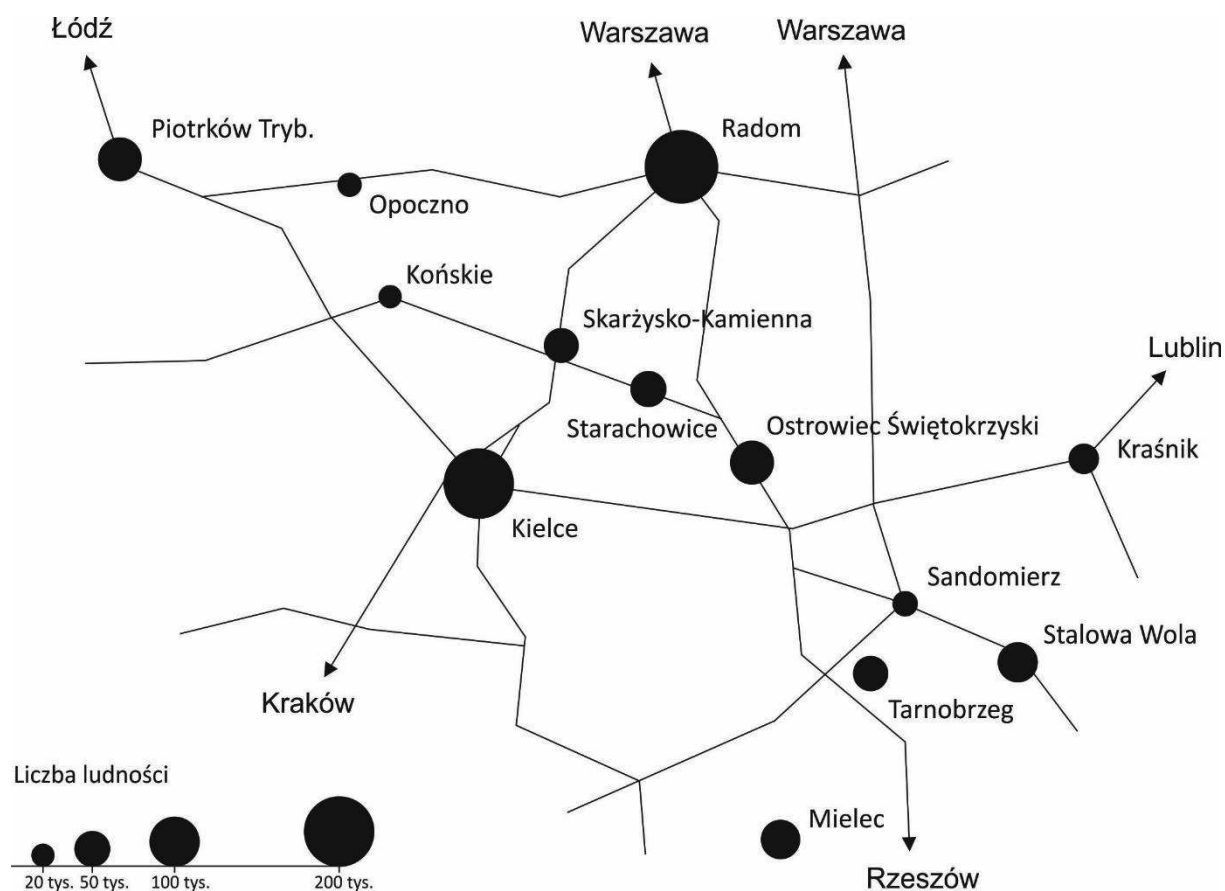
Łódź

Warszawa

Warszawa

Piotrków Tryb.

Radom

Opoczno

Końskie

Skarżysko-Kamienna

Lublin

Starachowice

Ostrowiec Świętokrzyski

Kraśnik

Kielce

Sandomierz

Stalowa Wola

Tarnobrzeg

Kraków

Liczba ludności

20 tys. 50 tys. 100 tys. 200 tys.

Mielec

Rzeszów